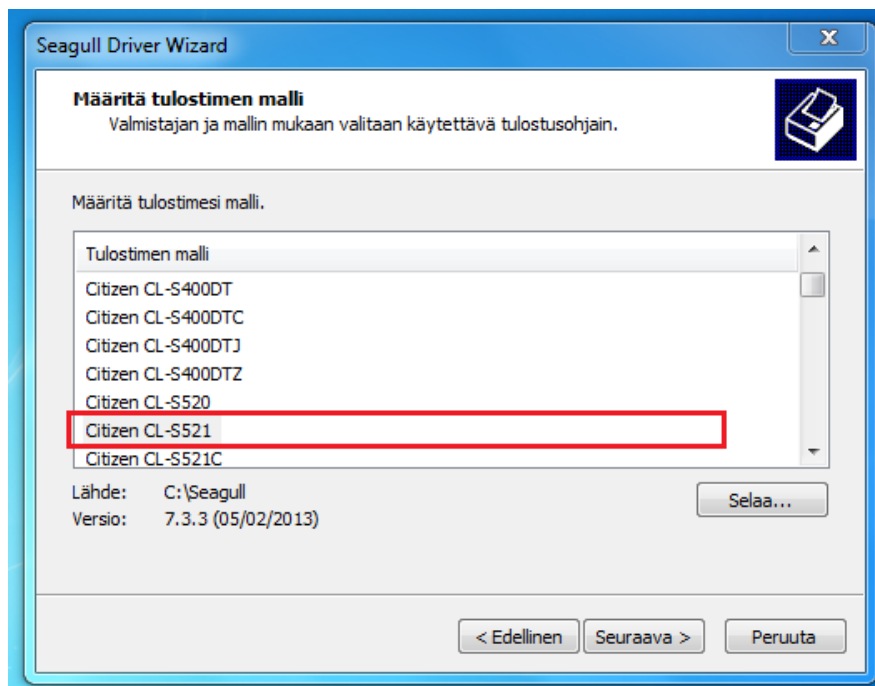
Seagull Driver Wizard

Määritä tulostimen malli
Valmistajan ja mallin mukaan valitaan käytettävä tulostusohjain.

Määritä tulostimesi malli.

Tulostimen malli
Citizen CL-S400DT
Citizen CL-S400DTC
Citizen CL-S400DTJ
Citizen CL-S400DTZ
Citizen CL-S520
Citizen CL-S521
Citizen CL-S521C

Lähde: C:\Seagull
Versio: 7.3.3 (05/02/2013)

Selaa...

< Edellinen Seuraava > Peruuta